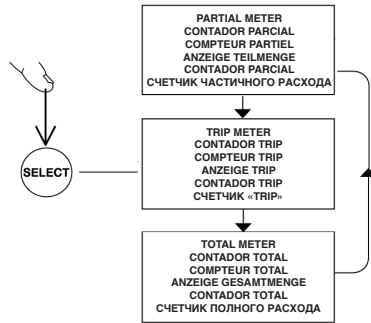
PARTIAL METER
CONTADOR PARCIAL
COMPTEUR PARTIEL
ANZEIGE TEILMENGE
CONTADOR PARCIAL
СЧЕТЧИК ЧАСТИЧНОГО РАСХОДА

SELECT

TRIP METER
CONTADOR TRIP
COMPTEUR TRIP
ANZEIGE TRIP
CONTADOR TRIP
СЧЕТЧИК «TRIP»

TOTAL METER
CONTADOR TOTAL
COMPTEUR TOTAL
ANZEIGE GESAMTMENGE
CONTADOR TOTAL
СЧЕТЧИК ПОЛНОГО РАСХОДА